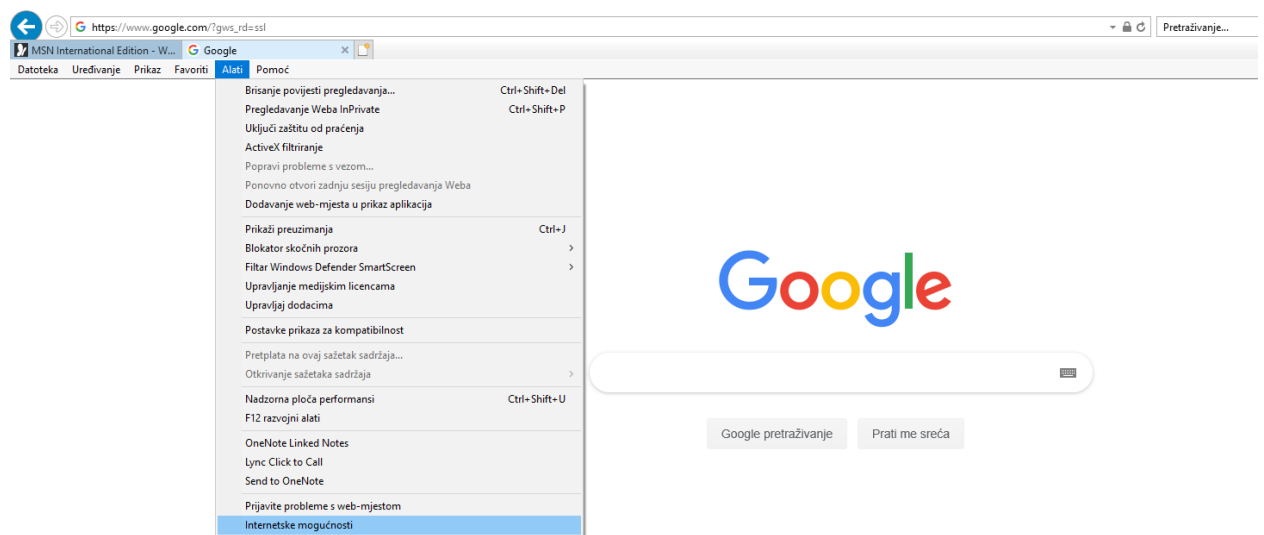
https://www.google.com/?gws_rd=ssl
Pretraživanje...
MSN International Edition - W...
Google
Datoteka Uređivanje Prikaz Favoriti Alati Pomoć

Brisanje povijesti pregledavanja... Ctrl+Shift+Del
Pregledavanje Weba InPrivate Ctrl+Shift+P
Uključi zaštitu od praćenja
ActiveX filtriranje
Popravi probleme s vezom...
Ponovno otvori zadnju sesiju pregledavanja Weba
Dodavanje web-mjesta u prikaz aplikacija
Prikaži preuzimanja Ctrl+J
Blokator skočnih prozora
Filtar Windows Defender SmartScreen
Upravljanje medijskim licencama
Upravljaj dodacima
Postavke prikaza za kompatibilnost
Pretplata na ovaj sažetak sadržaja...
Otkrivanje sažetaka sadržaja
Nadzorna ploča performansi Ctrl+Shift+U
F12 razvojni alati
OneNote Linked Notes
Lync Click to Call
Send to OneNote
Prijavite probleme s web-mjestom
Internetske mogućnosti

Google

Google pretraživanje
Prati me sreća